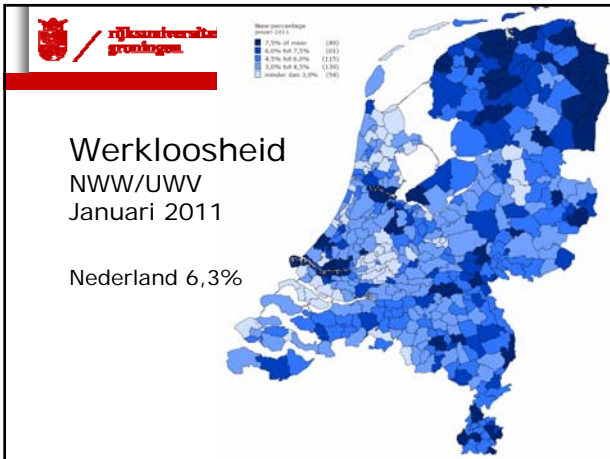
rijksuniversiteit groningen

Nww percentage januari 2011
7,5% of meer (40)
6,0% tot 7,5% (61)
4,5% tot 6,0% (115)
3,0% tot 4,5% (139)
minder dan 3,0% (54)

Werkloosheid
NWW/UWV
Januari 2011

Nederland 6,3%